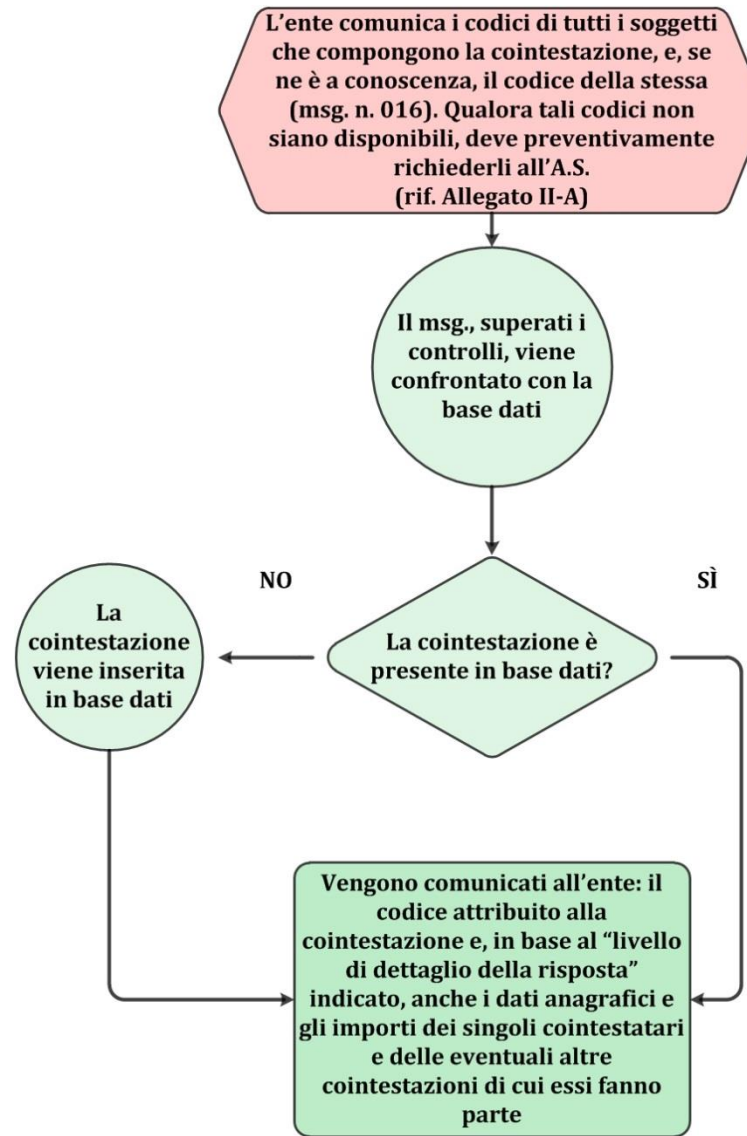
L’ente comunica i codici di tutti i soggetti che compongono la cointestazione, e, se ne è a conoscenza, il codice della stessa (msg. n. 016). Qualora tali codici non siano disponibili, deve preventivamente richiederli all’A.S. (rif. Allegato II-A)

Il msg., superati i controlli, viene confrontato con la base dati

La cointestazione è presente in base dati?

NO

SÌ

La cointestazione viene inserita in base dati

Vengono comunicati all’ente: il codice attribuito alla cointestazione e, in base al “livello di dettaglio della risposta” indicato, anche i dati anagrafici e gli importi dei singoli cointestatari e delle eventuali altre cointestazioni di cui essi fanno parte